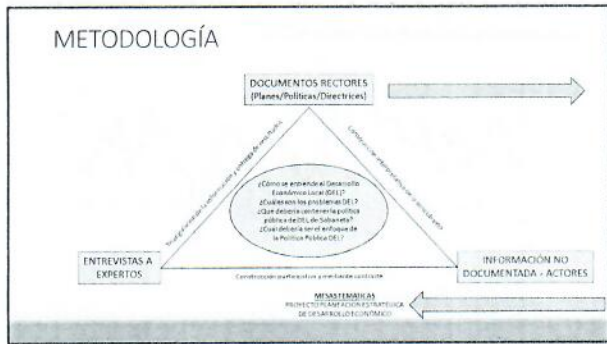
METODOLOGÍA

DOCUMENTOS RECTORES (Planes/Políticas/Directrices)

¿Cómo se entiende el Desarrollo Económico Local (DEL)?
¿Cuáles son los problemas DEL?
¿Qué debería contener la política pública de DEL de Soberanía?
¿Cuál debería ser el enfoque de la Política Pública DEL?

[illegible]

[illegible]

ENTREVISTAS A EXPERTOS

INFORMACIÓN NO DOCUMENTADA - ACTORES

Construcción participativa y mediante consenso

MESAS TEMÁTICAS
PROYECTO PLANEACIÓN ESTRATÉGICA DE DESARROLLO ECONÓMICO